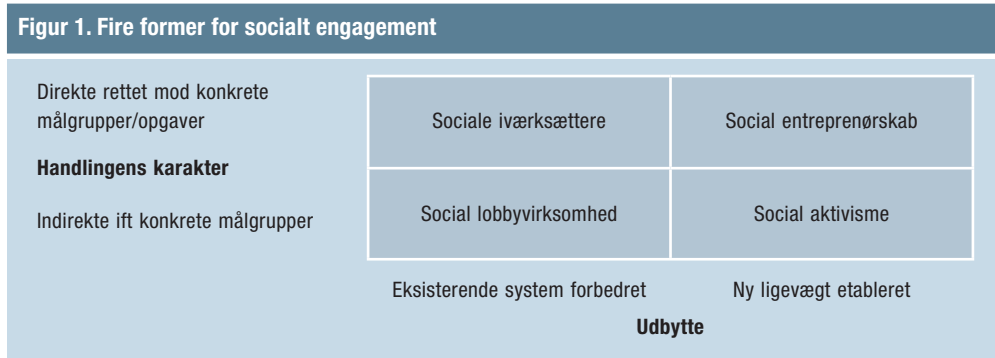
Figur 1. Fire former for socialt engagement

Direkte rettet mod konkrete målgrupper/opgaver

Handlingens karakter

Indirekte ift konkrete målgrupper

| Sociale iværksættere | Social entreprenørskab |
|---|---|
| Social lobbyvirksomhed | Social aktivisme |

Eksisterende system forbedret

Ny ligevægt etableret

Udbytte